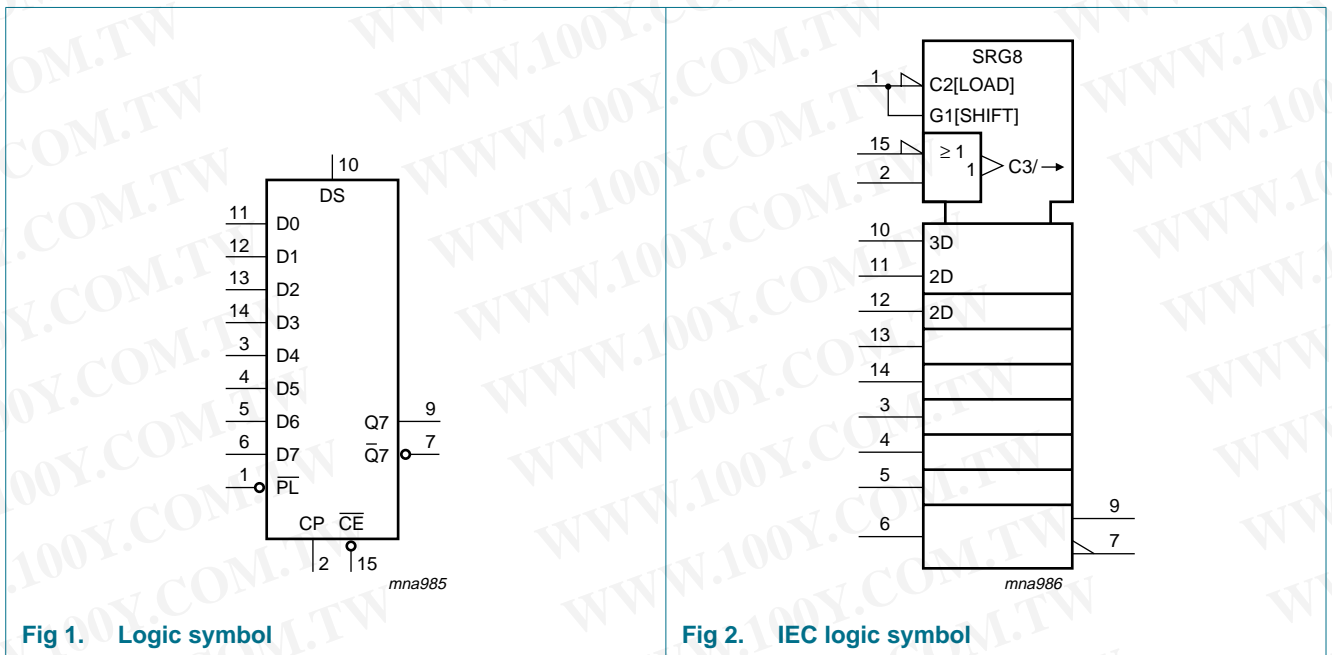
10
DS
11 D0
12 D1
13 D2
14 D3
3 D4
4 D5
5 D6
6 D7
1 $\overline{PL}$
Q7 9
$\overline{Q}7$ 7
CP $\overline{CE}$
2 15
mna985

Fig 1. Logic symbol

SRG8
1 C2[LOAD]
G1[SHIFT]
15 $\geq 1$
2 1 C3/→
10 3D
11 2D
12 2D
13
14
3
4
5
6
9
7
mna986

Fig 2. IEC logic symbol

WWW.100Y.COM.TW